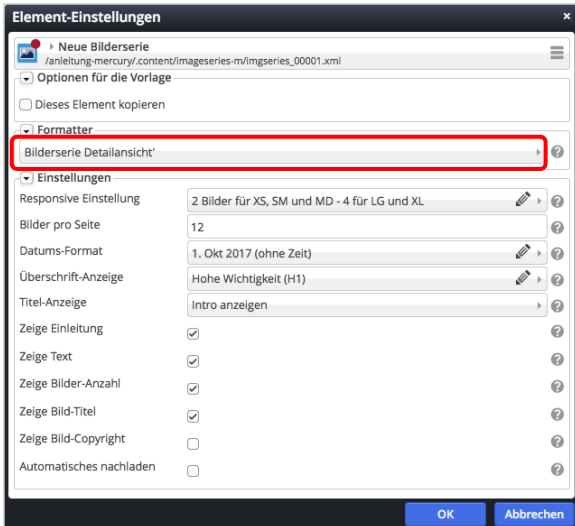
Element-Einstellungen

×

Neue Bilderserie
/anleitung-mercury/.content/imageseries-m/imgseries_00001.xml

Optionen für die Vorlage

Dieses Element kopieren

Formatter

Bilderserie Detailansicht'

Einstellungen

| | |
|---|---|
| Responsive Einstellung | 2 Bilder für XS, SM und MD - 4 für LG und XL |
| Bilder pro Seite | 12 |
| Datums-Format | 1. Okt 2017 (ohne Zeit) |
| Überschrift-Anzeige | Hohe Wichtigkeit (H1) |
| Titel-Anzeige | Intro anzeigen |
| Zeige Einleitung | ✓ |
| Zeige Text | ✓ |
| Zeige Bilder-Anzahl | ✓ |
| Zeige Bild-Titel | ✓ |
| Zeige Bild-Copyright | |
| Automatisches nachladen | |

OK Abbrechen